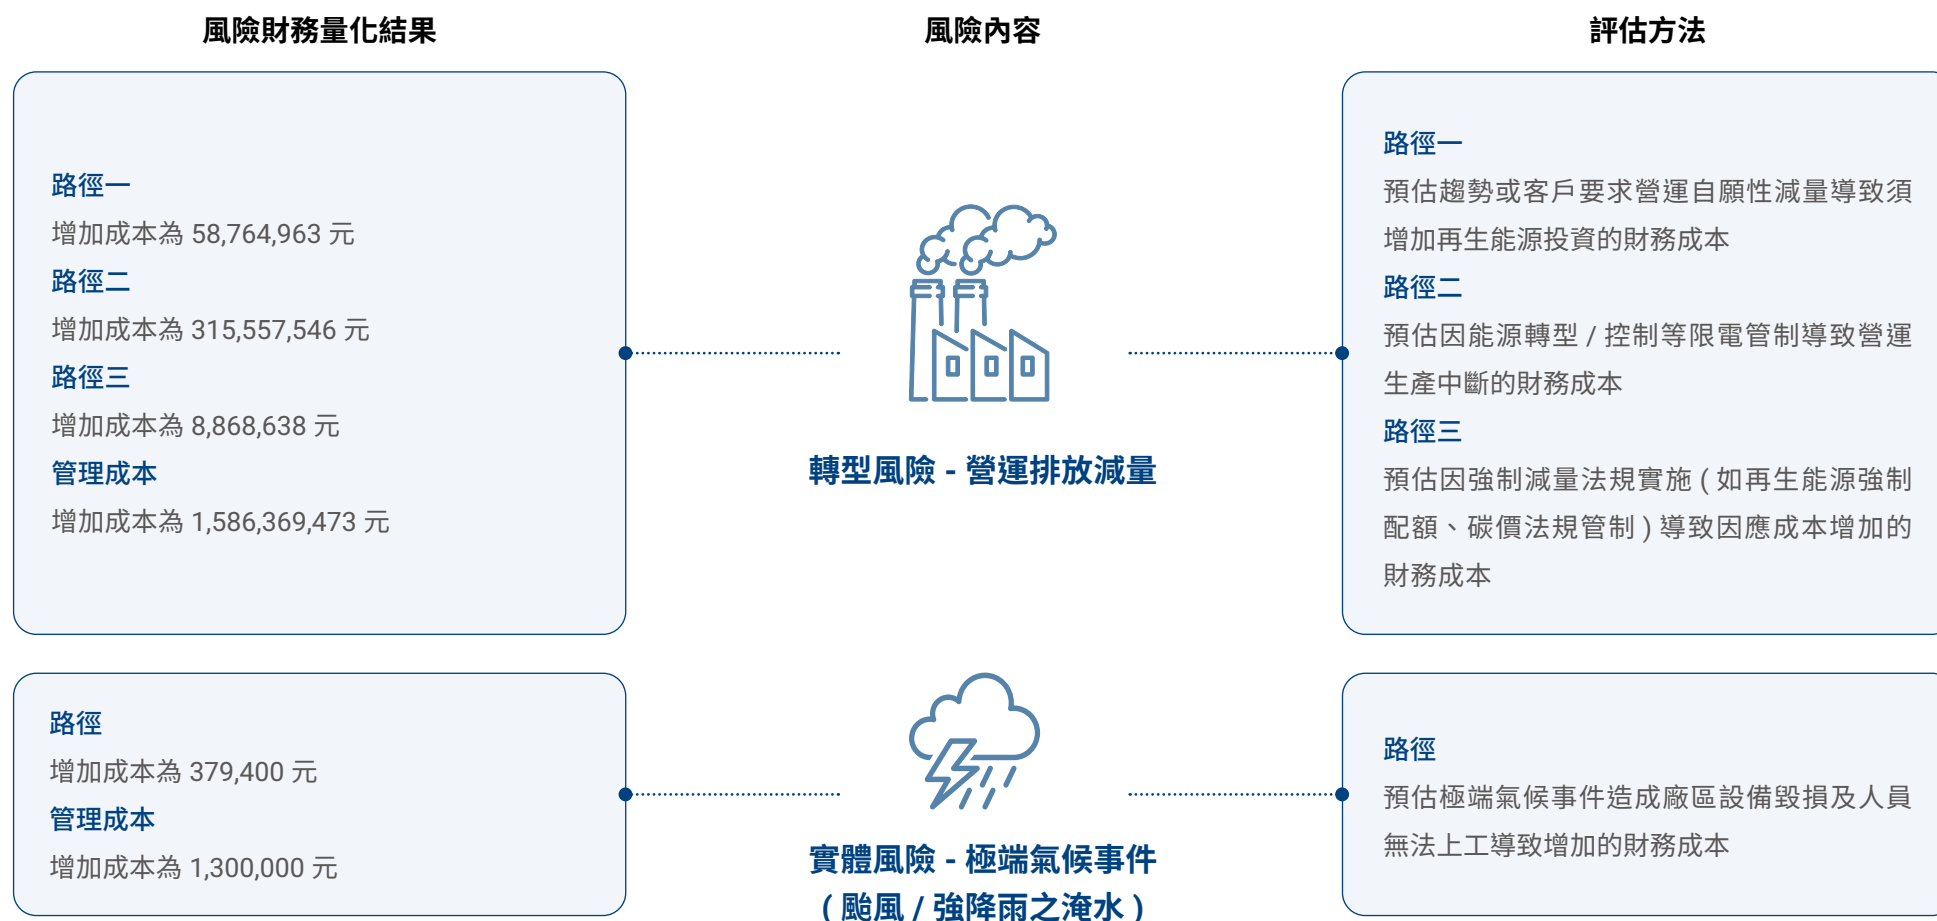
風險財務量化結果

風險內容

評估方法

路徑一
增加成本為 58,764,963 元
路徑二
增加成本為 315,557,546 元
路徑三
增加成本為 8,868,638 元
管理成本
增加成本為 1,586,369,473 元

轉型風險 - 營運排放減量

路徑一
預估趨勢或客戶要求營運自願性減量導致須增加再生能源投資的財務成本
路徑二
預估因能源轉型 / 控制等限電管制導致營運生產中斷的財務成本
路徑三
預估因強制減量法規實施 ( 如再生能源強制配額、碳價法規管制 ) 導致因應成本增加的財務成本

路徑
增加成本為 379,400 元
管理成本
增加成本為 1,300,000 元

實體風險 - 極端氣候事件 ( 颱風 / 強降雨之淹水 )

路徑
預估極端氣候事件造成廠區設備毀損及人員無法上工導致增加的財務成本